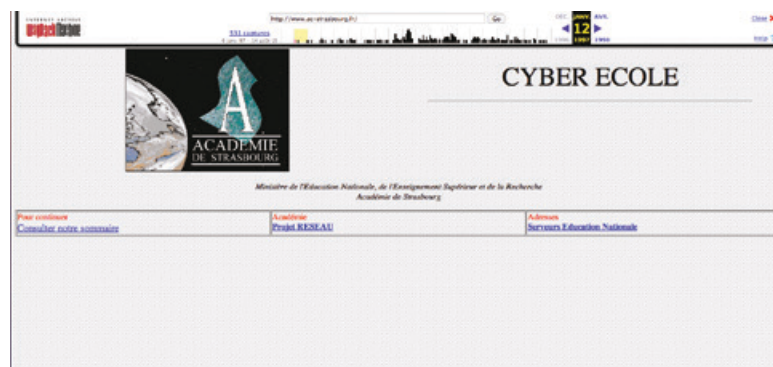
INTERNET ARCHIVE
WaybackMachine

http://www.ac-strasbourg.fr/

Go

551 captures
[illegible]

DEC JANV AVR.
12
1996 1997 1998

Close
Help

A
ACADEMIE
DE STRASBOURG

CYBER ECOLE

Ministère de l'Education Nationale, de l'Enseignement Supérieur et de la Recherche
Académie de Strasbourg

| Pour continuer | Académie | Adresses |
|---|---|---|
| Consulter notre sommaire | Projet RESEAU | Serveurs Education Nationale |